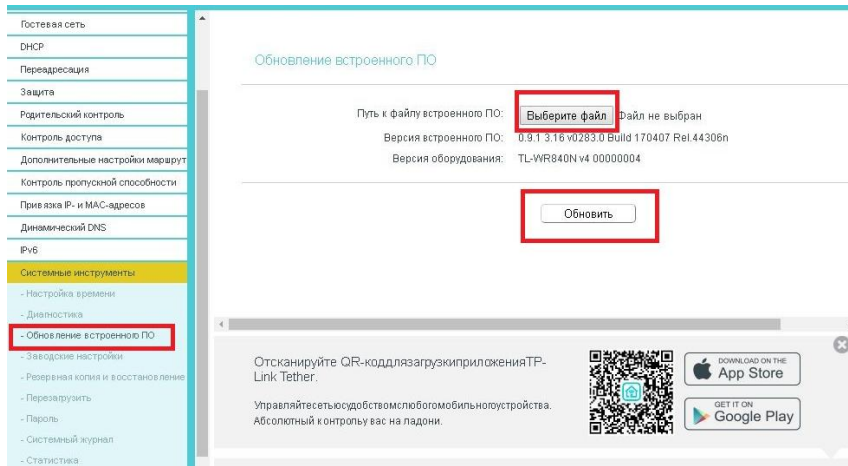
Гостевая сеть
DHCP
Переадресация
Защита
Родительский контроль
Контроль доступа
Дополнительные настройки маршрут
Контроль пропускной способности
Привязка IP- и MAC-адресов
Динамический DNS
IPv6
Системные инструменты
- Настройка времени
- Диагностика
- Обновление встроенного ПО
- Заводские настройки
- Резервная копия и восстановление
- Перезагрузить
- Пароль
- Системный журнал
- Статистика

Обновление встроенного ПО

Путь к файлу встроенного ПО: Выберите файл Файл не выбран
Версия встроенного ПО: 0.9.1 3.16 v0283.0 Build 170407 Rel.44306n
Версия оборудования: TL-WR840N v4 00000004

Обновить

Отсканируйте QR-коддлязагрузкиприложенияTP-Link Tether.

Управляйтесетьюсудобствомслюбогомобильногоустройства. Абсолютный контрольу вас на ладони.

DOWNLOAD ON THE App Store

GET IT ON Google Play